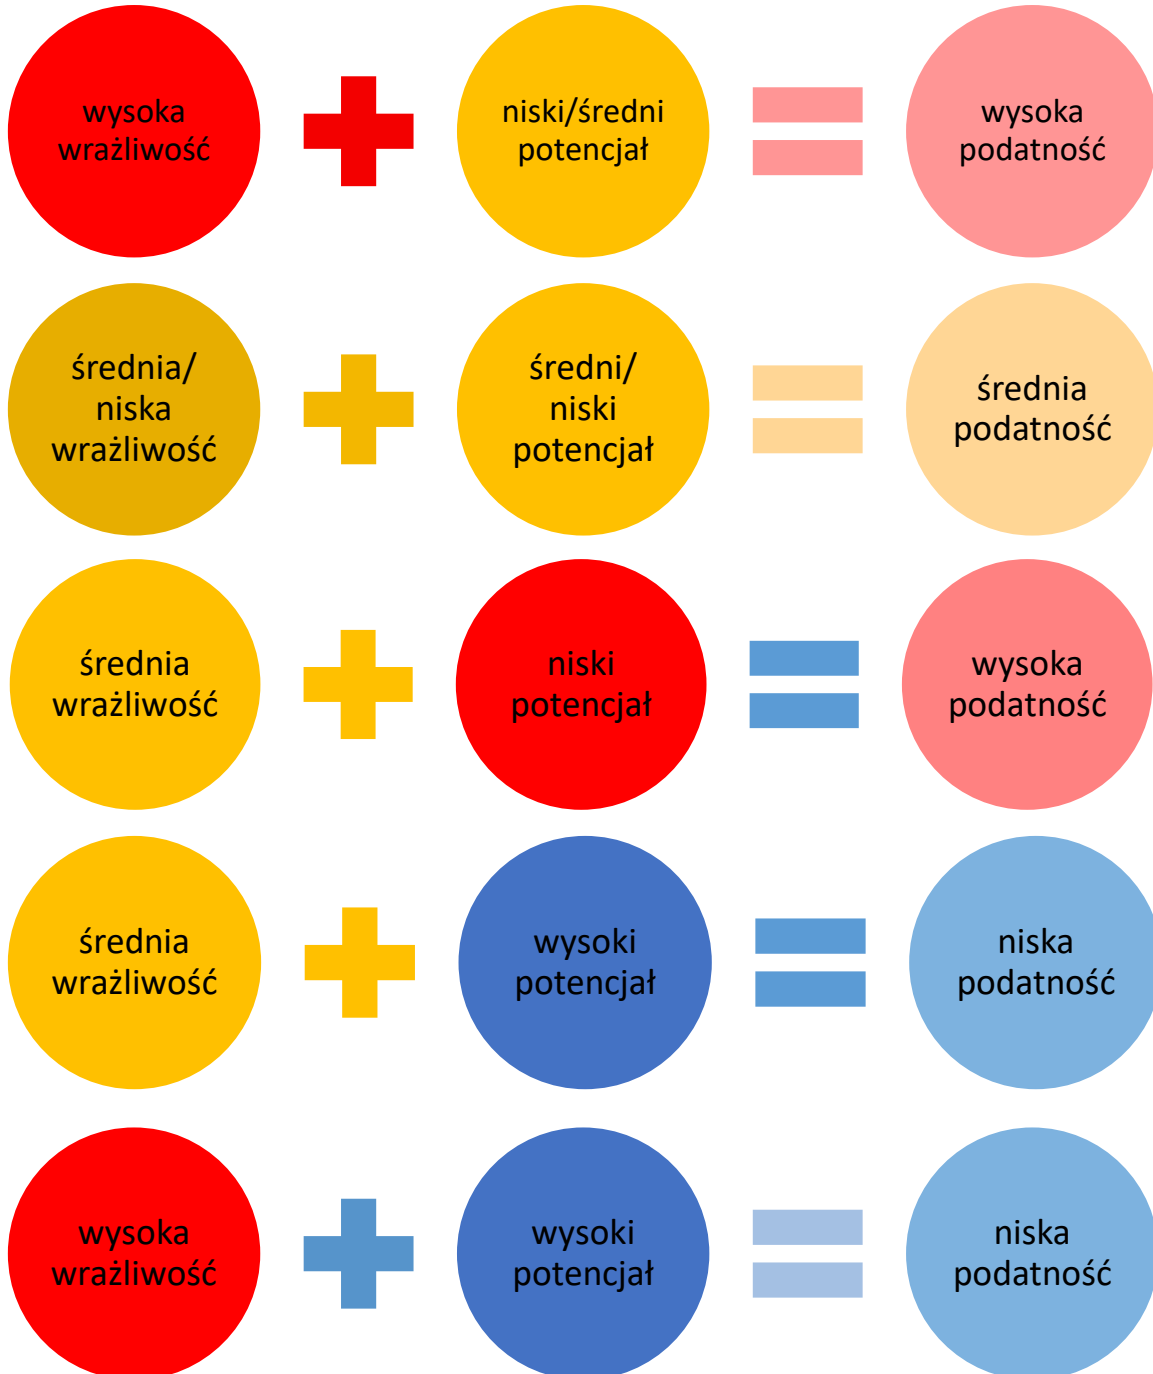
wysoka wrażliwość

niski/średni potencjał

wysoka podatność

średnia/ niska wrażliwość

średni/ niski potencjał

średnia podatność

średnia wrażliwość

niski potencjał

wysoka podatność

średnia wrażliwość

wysoki potencjał

niska podatność

wysoka wrażliwość

wysoki potencjał

niska podatność